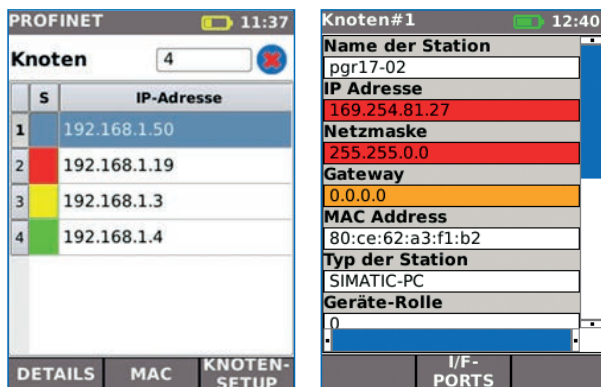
PROFINET 11:37

Knoten 4

| | S | IP-Adresse |
|---|---|---|
| 1 | | 192.168.1.50 |
| 2 | | 192.168.1.19 |
| 3 | | 192.168.1.3 |
| 4 | | 192.168.1.4 |

DETAILS MAC KNOTEN-SETUP

Knoten#1 12:40

Name der Station
pgr17-02
IP Adresse
169.254.81.27
Netzmaske
255.255.0.0
Gateway
0.0.0.0
MAC Address
80:ce:62:a3:f1:b2
Typ der Station
SIMATIC-PC
Geräte-Rolle
0

I/F-PORTS